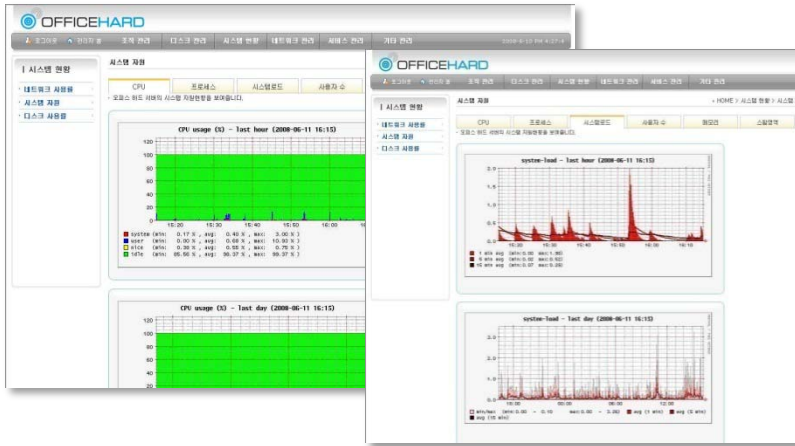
OFFICEHARD

로그아웃 | 관리자 홈 | 조직 관리 | 디스크 관리 | 시스템 현황 | 네트워크 관리 | 서비스 관리 | 기타 관리

| 시스템 현황

· 네트워크 사용률
· 시스템 자원
· 디스크 사용률

시스템 자원

CPU | 프로세스 | 시스템로드 | 사용자 수

· 오피스 하드 서버의 시스템 자원현황을 보여줍니다.

CPU usage (%) - last hour (2008-06-11 16:15)

120
100
80
60
40
20
0

15:20 15:30 15:40 15:50 16:00

system (min: 0.17 %, avg: 0.40 %, max: 3.00 %)
user (min: 0.00 %, avg: 0.68 %, max: 10.90 %)
nice (min: 0.00 %, avg: 0.00 %, max: 0.70 %)
idle (min: 85.66 %, avg: 98.37 %, max: 99.37 %)

CPU usage (%) - last day (2008-06-11 16:15)

120
100
80
60
40
20
0

OFFICEHARD

로그아웃 | 관리자 홈 | 조직 관리 | 디스크 관리 | 시스템 현황 | 네트워크 관리 | 서비스 관리 | 기타 관리

| 시스템 현황

· 네트워크 사용률
· 시스템 자원
· 디스크 사용률

시스템 자원

> HOME > 시스템 현황 > 시스템

CPU | 프로세스 | 시스템로드 | 사용자 수 | 메모리 | 스왑영역

· 오피스 하드 서버의 시스템 로드를 보여줍니다.

system-load - last hour (2008-06-11 16:15)

3.0
2.5
2.0
1.5
1.0
0.5
0.0

15:20 15:30 15:40 15:50 16:00 16:10

1 min avg (min: 0.00 max: 1.86)
5 min avg (min: 0.03 max: 0.52)
15 min avg (min: 0.07 max: 0.30)

system-load - last day (2008-06-11 16:15)

3.0
2.5
2.0
1.5
1.0
0.5
0.0

min/max (min: 0.00 - 0.10 max: 0.00 - 3.86) avg (1 min) avg (5 min) avg (15 min)